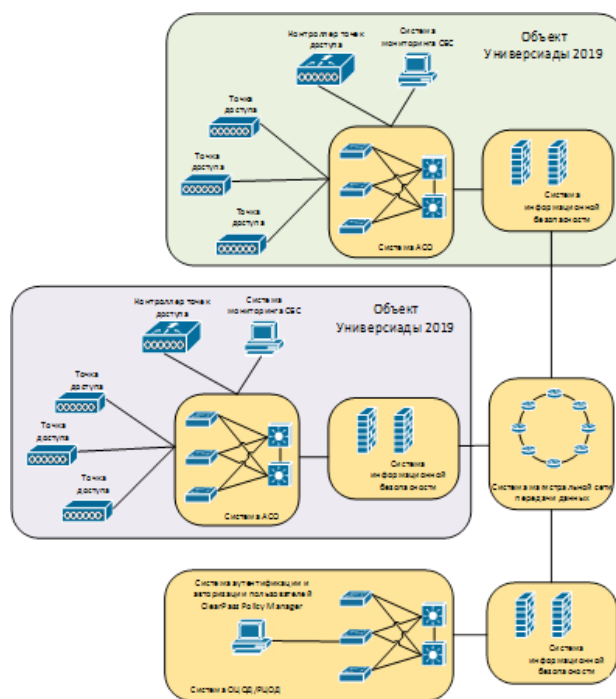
Объект Универсиады 2019

Контроллер точек доступа

Система мониторинга СБС

Точка доступа

Точка доступа

Точка доступа

Система АСО

Система информационной безопасности

Объект Универсиады 2019

Контроллер точек доступа

Система мониторинга СБС

Точка доступа

Точка доступа

Точка доступа

Система АСО

Система информационной безопасности

Система магистральной сети передачи данных

Система аутентификации и авторизации пользователей ClearPass Policy Manager

Система ОЦОД/РЦОД

Система информационной безопасности